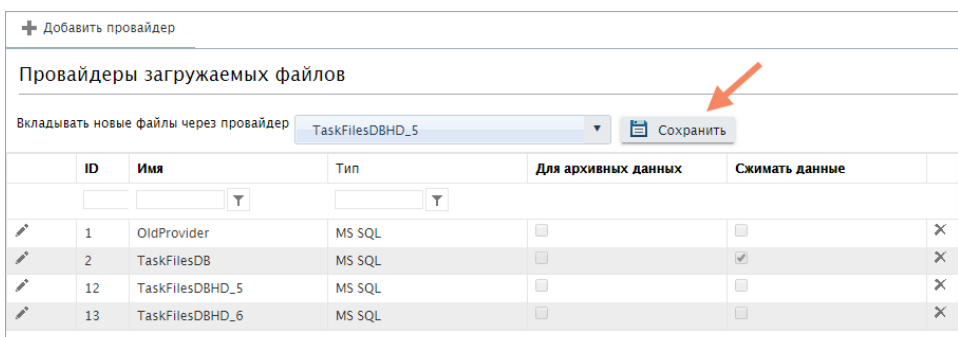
Добавить провайдер

Провайдеры загружаемых файлов

Вкладывать новые файлы через провайдер TaskFilesDBHD_5 Сохранить

| ID | Имя | Тип | Для архивных данных | Сжимать данные |
|---|---|---|---|---|
| 1 | OldProvider | MS SQL | | |
| 2 | TaskFilesDB | MS SQL | | |
| 12 | TaskFilesDBHD_5 | MS SQL | | |
| 13 | TaskFilesDBHD_6 | MS SQL | | |